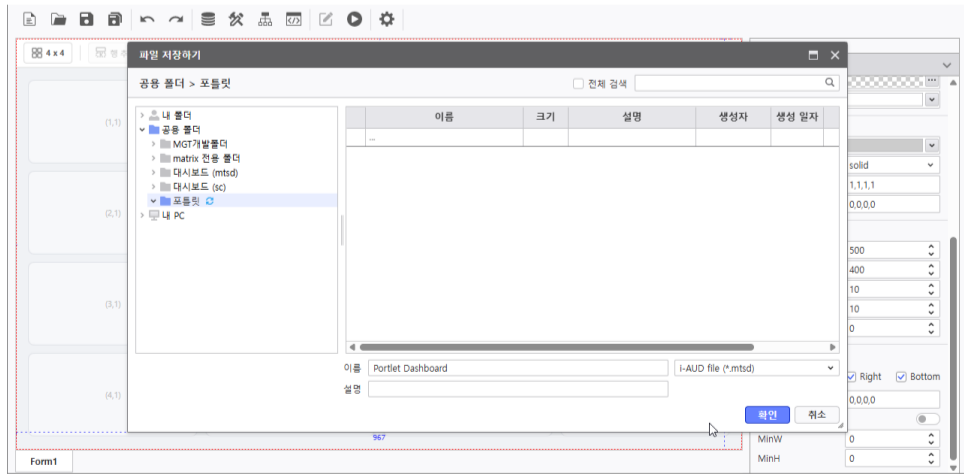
4 x 4

(1,1)

(2,1)

(3,1)

(4,1)

967

Form1

파일 저장하기

공용 폴더 > 포틀릿

전체 검색

내 폴더
공용 폴더
MGT개발폴더
matrix 전용 폴더
대시보드 (mtsd)
대시보드 (sc)
포틀릿
내 PC

| 이름 | 크기 | 설명 | 생성자 | 생성 일자 |
|---|---|---|---|---|
| .. | | | | |

이름 Portlet Dashboard
i-AUD file (*.mtsd)
설명

확인 취소

solid
1,1,1,1
0,0,0,0
500
400
10
10
0
Right
Bottom
0,0,0,0
MinW 0
MinH 0